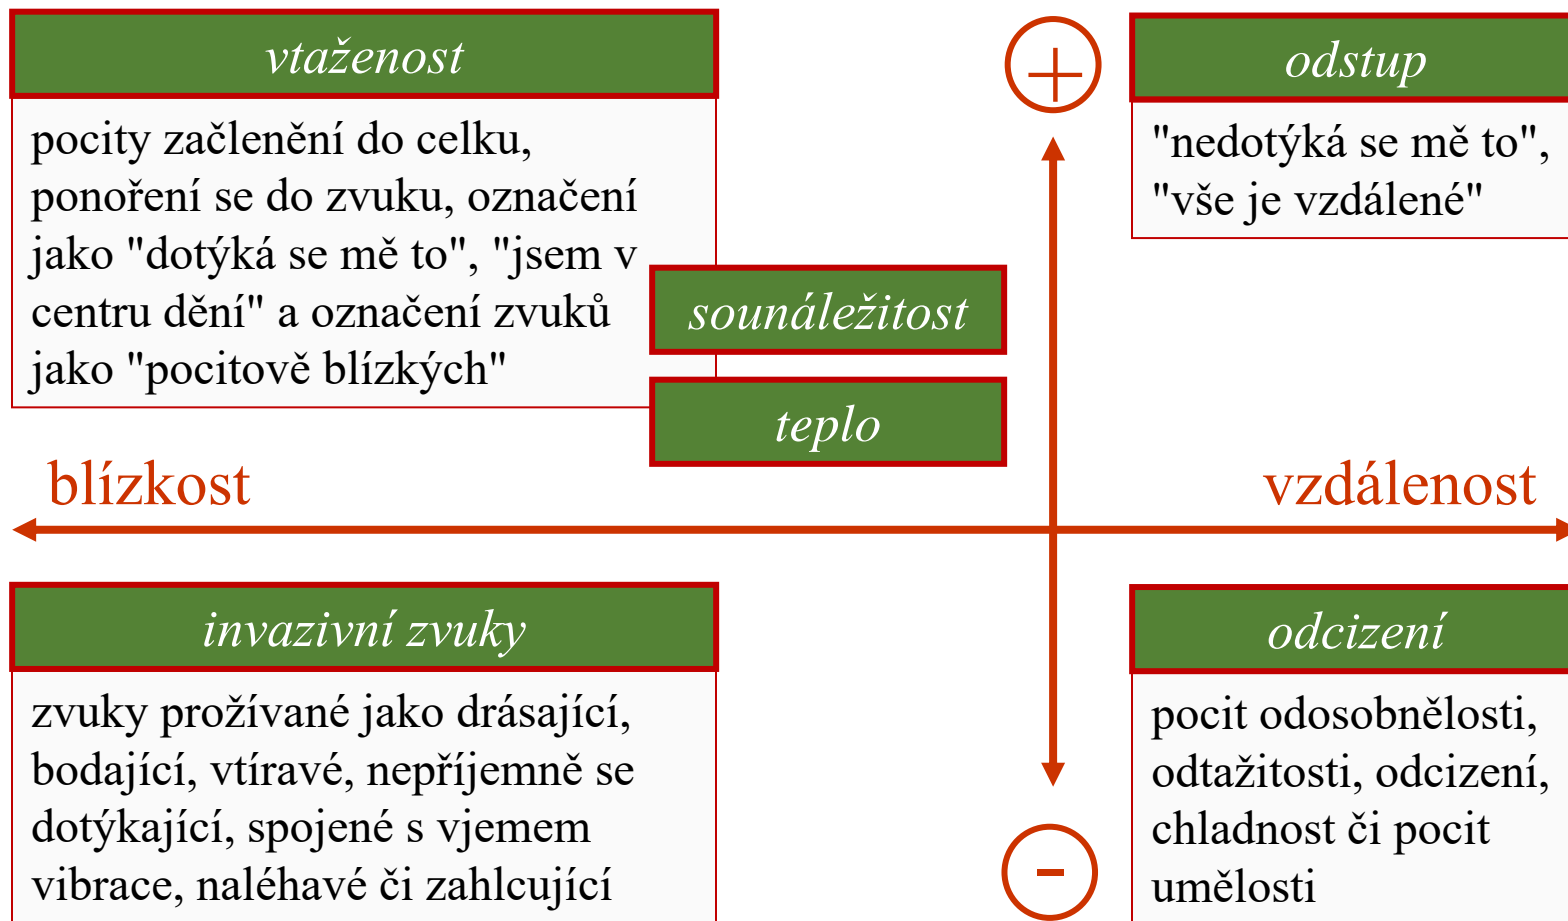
vtaženost

pocity začlenění do celku, ponoření se do zvuku, označení jako "dotýká se mě to", "jsem v centru dění" a označení zvuků jako "pocitově blízkých"

sounáležitost

teplo

+

odstup

"nedotýká se mě to", "vše je vzdálené"

blízkost

vzdálenost

invazivní zvuky

zvuky prožívané jako drásající, bodající, vtíravé, nepříjemně se dotýkající, spojené s vjemem vibrace, naléhavé či zahlcující

-

odcizení

pocit odosobnělosti, odtažitosti, odcizení, chladnost či pocit umělosti